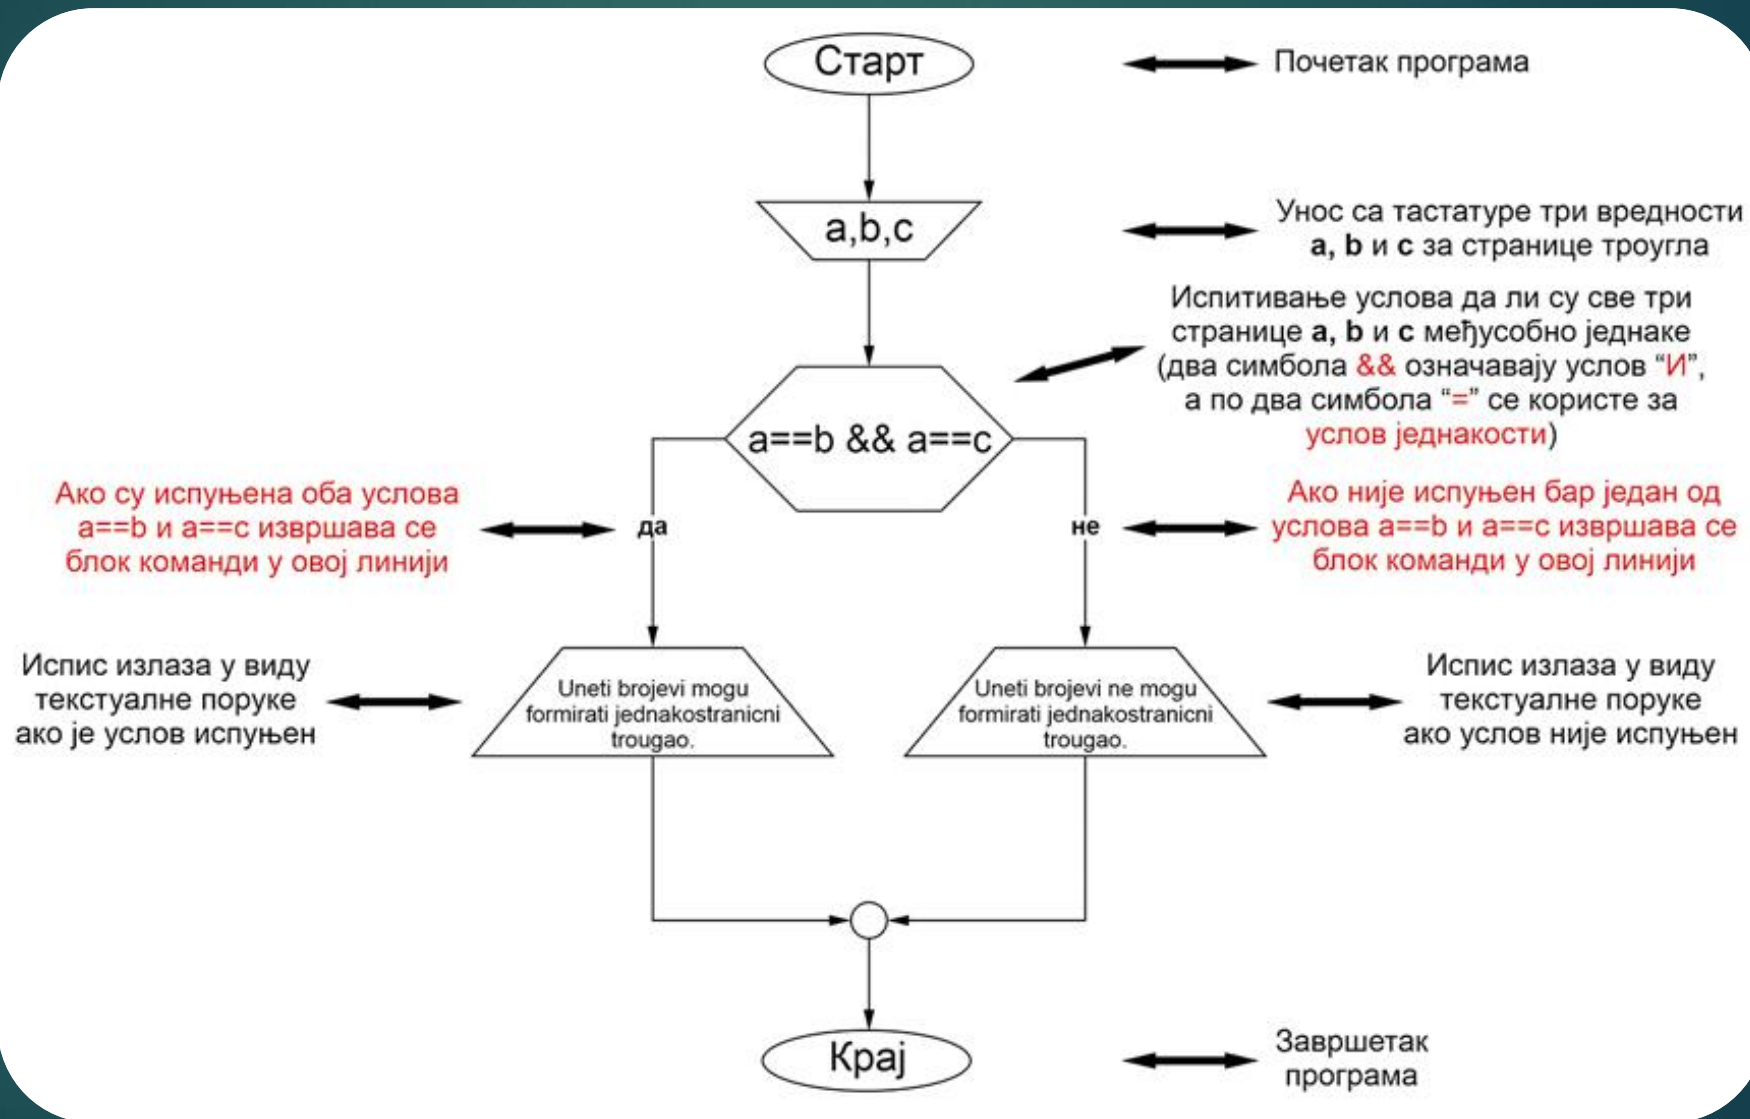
Старт

Почетак програма

a,b,c

Унос са тастатуре три вредности **a, b** и **c** за странице троугла

Испитивање услова да ли су све три странице **a, b** и **c** међусобно једнаке (два симбола && означавају услов "И", а по два симбола "=" се користе за услов једнакости)

a==b && a==c

Ако су испуњена оба услова a==b и a==c извршава се блок команди у овој линији

да

не

Ако није испуњен бар један од услова a==b и a==c извршава се блок команди у овој линији

Испис излаза у виду текстуалне поруке ако је услов испуњен

Uneti brojevi mogu formirati jednakostranicni trougao.

Uneti brojevi ne mogu formirati jednakostranicni trougao.

Испис излаза у виду текстуалне поруке ако услов није испуњен

Крај

Завршетак програма